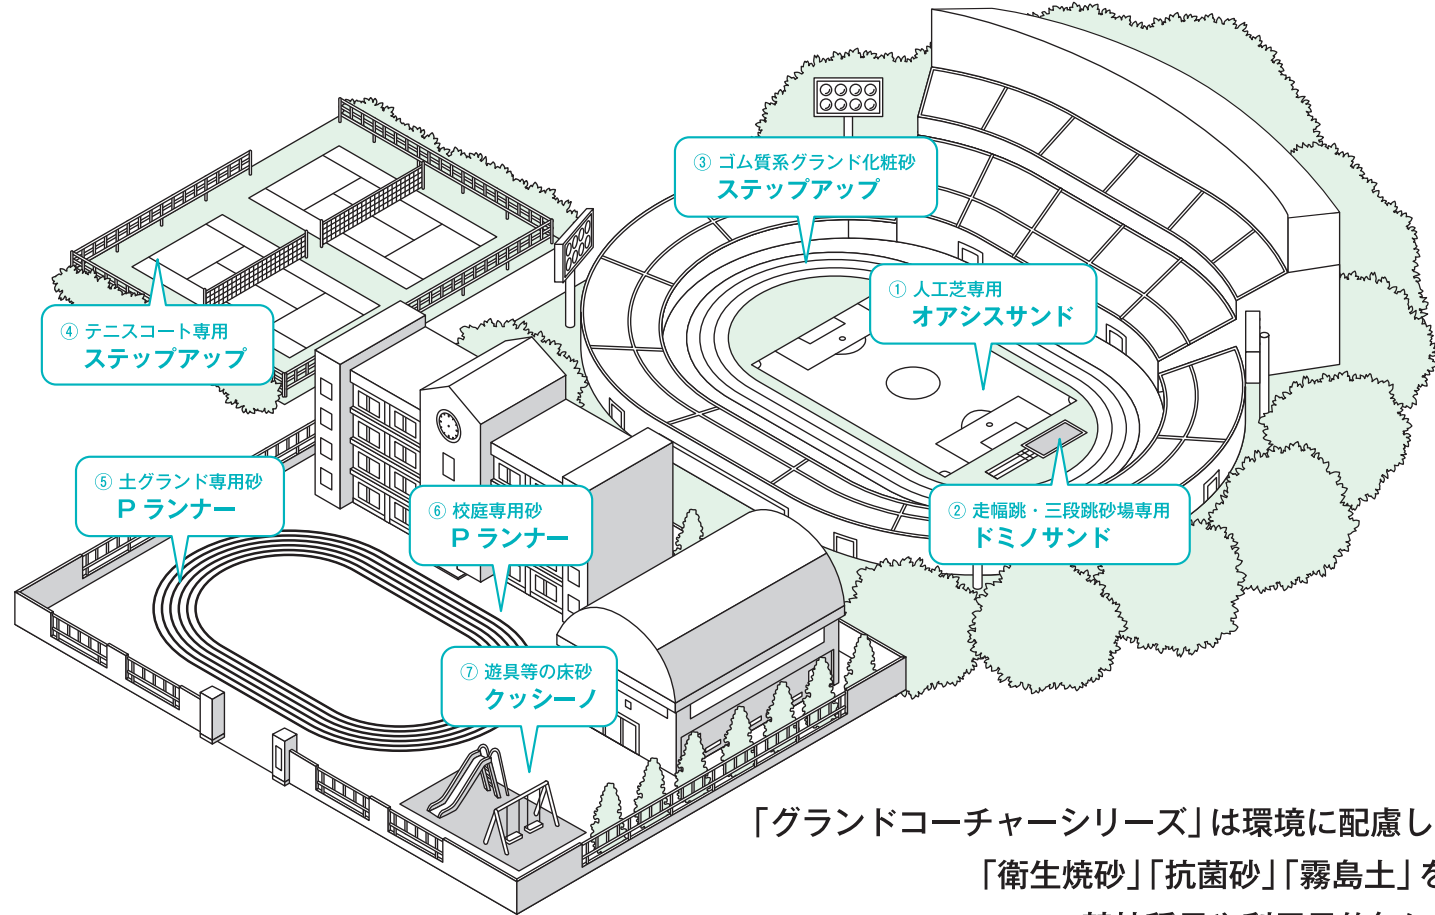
③ ゴム質系グランド化粧砂
ステップアップ

① 人工芝専用
オアシスサンド

④ テニスコート専用
ステップアップ

⑤ 土グランド専用砂
P ランナー

⑥ 校庭専用砂
P ランナー

② 走幅跳・三段跳砂場専用
ドミノサンド

⑦ 遊具等の床砂
クッシーノ

「グランドコーチャーシリーズ」は環境に配慮し
「衛生焼砂」「抗菌砂」「霧島土」を
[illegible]